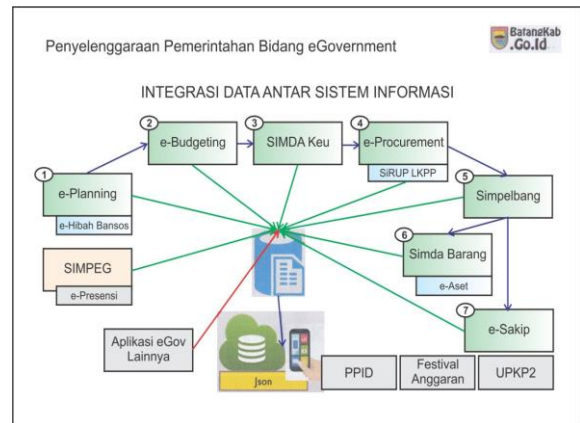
Penyelenggaraan Pemerintahan Bidang eGovernment

BatangKab .Go.Id

INTEGRASI DATA ANTAR SISTEM INFORMASI

2 e-Budgeting

3 SIMDA Keu

4 e-Procurement

SiRUP LKPP

1 e-Planning

e-Hibah Bansos

5 Simpelbang

6 Simda Barang

e-Aset

SIMPEG

e-Presensi

7 e-Sakip

Aplikasi eGov Lainnya

Json

PPID

Festival Anggaran

UPKP2